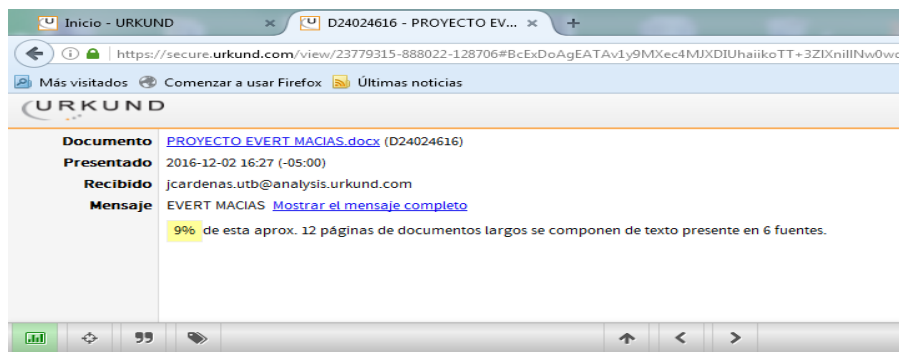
Inicio - URKUND
D24024616 - PROYECTO EV...
https://secure.urkund.com/view/23779315-888022-128706#BcExDoAgEATAv1y9MXec4MJXDIUhaiikoTT+3ZIXnillNw0w
Más visitados Comenzar a usar Firefox Últimas noticias
URKUND

| Documento | PROYECTO EVERT MACIAS.docx (D24024616) |
|---|---|
| Presentado | 2016-12-02 16:27 (-05:00) |
| Recibido | jcardenas.utb@analysis.urkund.com |
| Mensaje | EVERT MACIAS Mostrar el mensaje completo |

9% de esta aprox. 12 páginas de documentos largos se componen de texto presente en 6 fuentes.